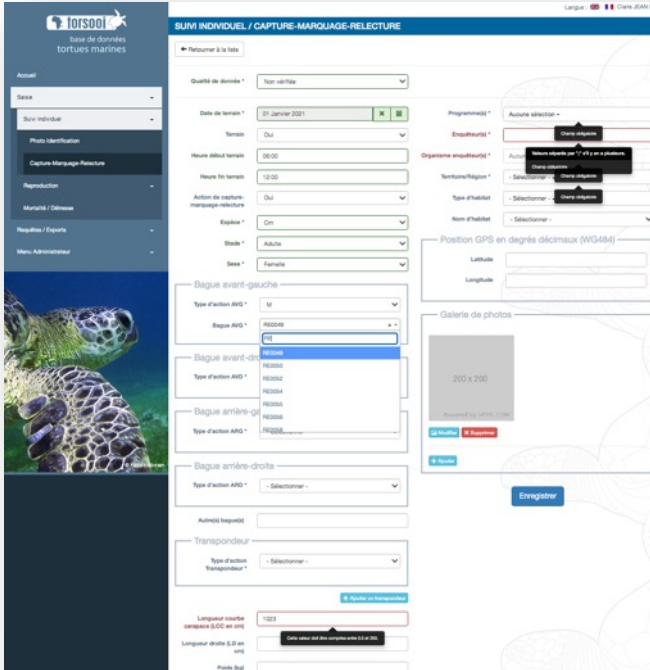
Langue : Claire JEAN

torsooi
base de données
tortues marines

Accueil
Saisie
Suivi individuel
Photo Identification
Capture-Marquage-Relecture
Reproduction
Mortalité / Détresse
Requêtes / Exports
Menu Administrateur

© Katia Ballorain

SUIVI INDIVIDUEL / CAPTURE-MARQUAGE-RELECTURE

Retourner à la liste

Qualité de donnée * Non vérifiée

Date de terrain * 01 Janvier 2021
Terrain Oui
Heure début terrain 06:00
Heure fin terrain 12:00
Action de capture-marquage-relecture Oui
Espèce * Cm
Stade * Adulte
Sexe * Femelle

Bague avant-gauche
Type d'action AVG * M
Bague AVG * RE0049
RE
RE0049
RE0050
RE0052
RE0054
RE0055
RE0056
RE0058

Bague avant-droite
Type d'action AVD *

Bague arrière-gauche
Type d'action ARG * Sélectionner

Bague arrière-droite
Type d'action ARD * - Sélectionner -

Autre(s) bague(s)

Transpondeur
Type d'action Transpondeur * - Sélectionner -

Ajouter un transpondeur

Longueur courbe carapace (LCC en cm) 1023
Cette valeur doit être comprise entre 0.0 et 350.
Longueur droite (LD en cm)
Poids (kg)

Programme(s) * Aucune sélection
Champ obligatoire
Enquêteur(s) *
Valeurs séparées par ";" s'il y en a plusieurs.
Organisme enquêteur(s) * Aucun
Champ obligatoire
Territoire/Région * - Sélectionner
Champ obligatoire
Type d'habitat - Sélectionner
Champ obligatoire
Nom d'habitat - Sélectionner -

Position GPS en degrés décimaux (WGS84)
Latitude
Longitude

Galerie de photos
200 x 200
Powered by HTML.COM
Modifier Supprimer
Ajouter

Enregistrer